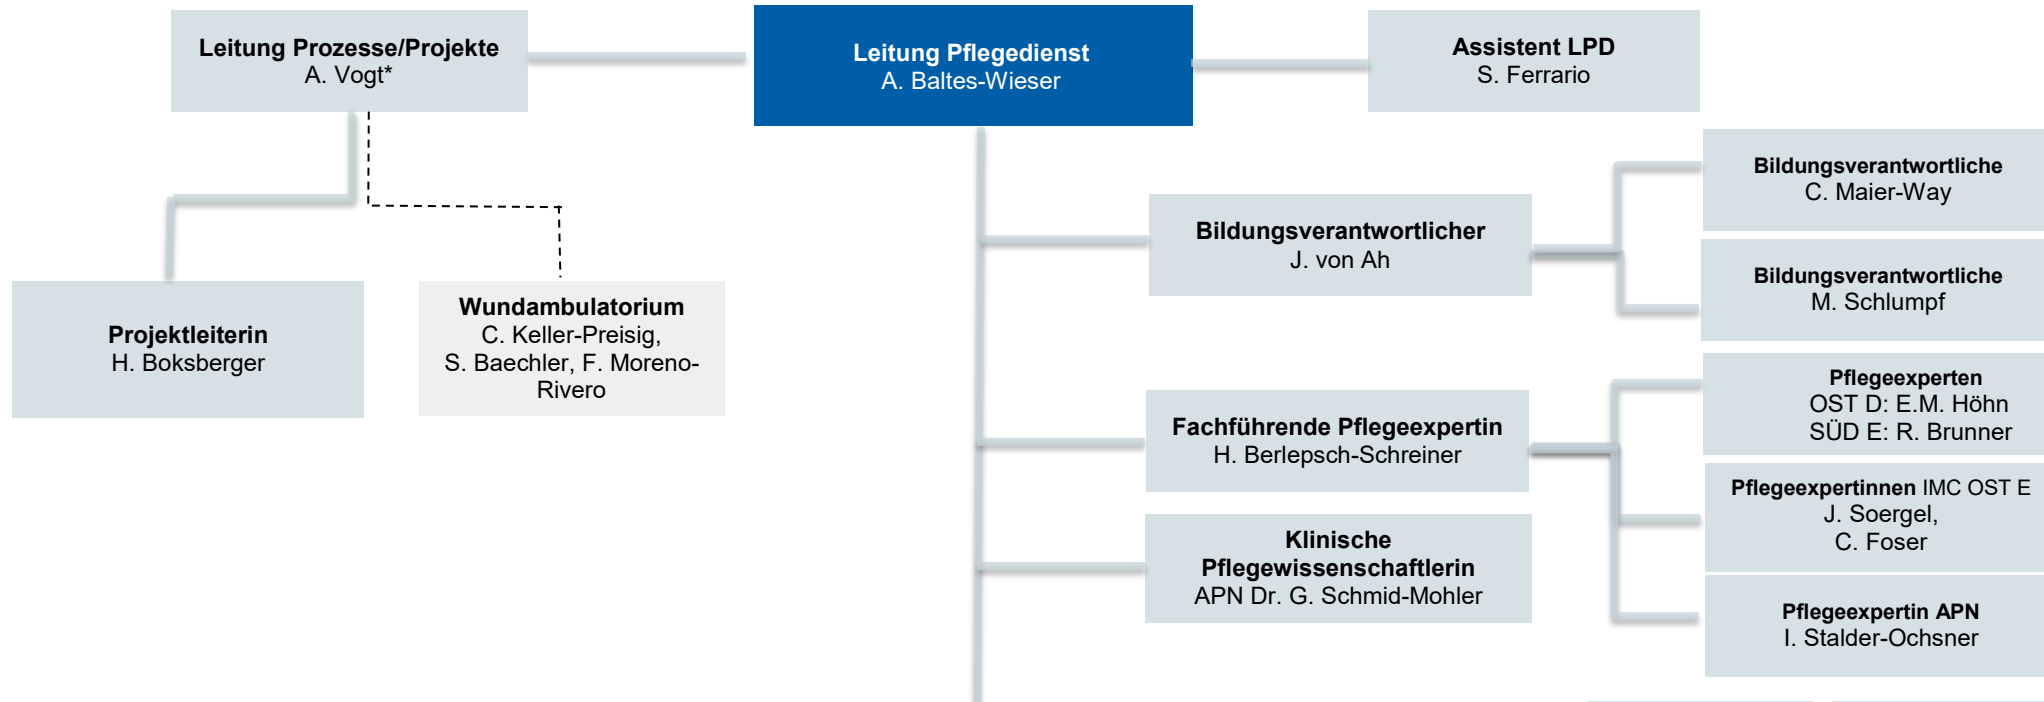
Leitung Prozesse/Projekte
A. Vogt*

Leitung Pflegedienst
A. Baltes-Wieser

Assistent LPD
S. Ferrario

Projektleiterin
H. Boksberger

Wundambulatorium
C. Keller-Preisig, S. Baechler, F. Moreno-Rivero

Bildungsverantwortlicher
J. von Ah

Bildungsverantwortliche
C. Maier-Way

Bildungsverantwortliche
M. Schlumpf

Fachführende Pflegeexpertin
H. Berlepsch-Schreiner

Pflegeexperten
OST D: E.M. Höhn
SÜD E: R. Brunner

Pflegeexpertinnen IMC OST E
J. Soergel,
C. Foser

Klinische Pflegewissenschaftlerin
APN Dr. G. Schmid-Mohler

Pflegeexpertin APN
I. Stalder-Ochsner